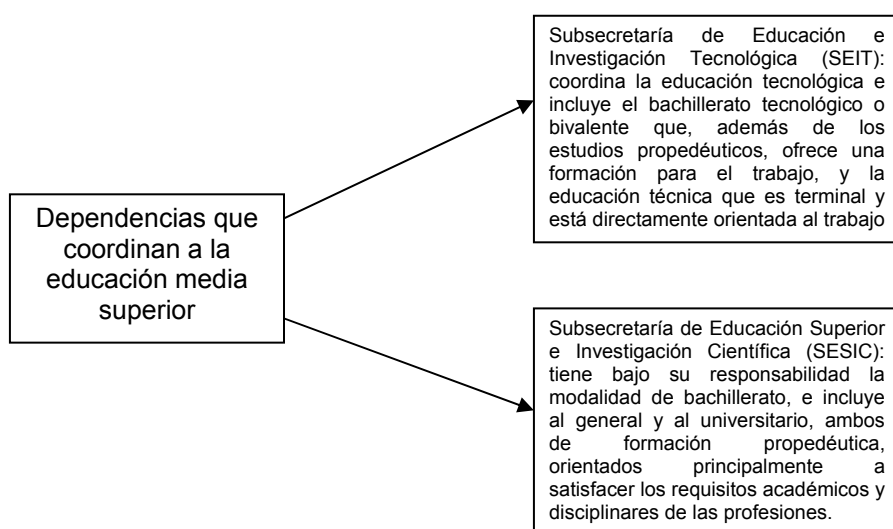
Dependencias que coordinan a la educación media superior

Subsecretaría de Educación e Investigación Tecnológica (SEIT): coordina la educación tecnológica e incluye el bachillerato tecnológico o bivalente que, además de los estudios propedéuticos, ofrece una formación para el trabajo, y la educación técnica que es terminal y está directamente orientada al trabajo

Subsecretaría de Educación Superior e Investigación Científica (SESIC): tiene bajo su responsabilidad la modalidad de bachillerato, e incluye al general y al universitario, ambos de formación propedéutica, orientados principalmente a satisfacer los requisitos académicos y disciplinares de las profesiones.